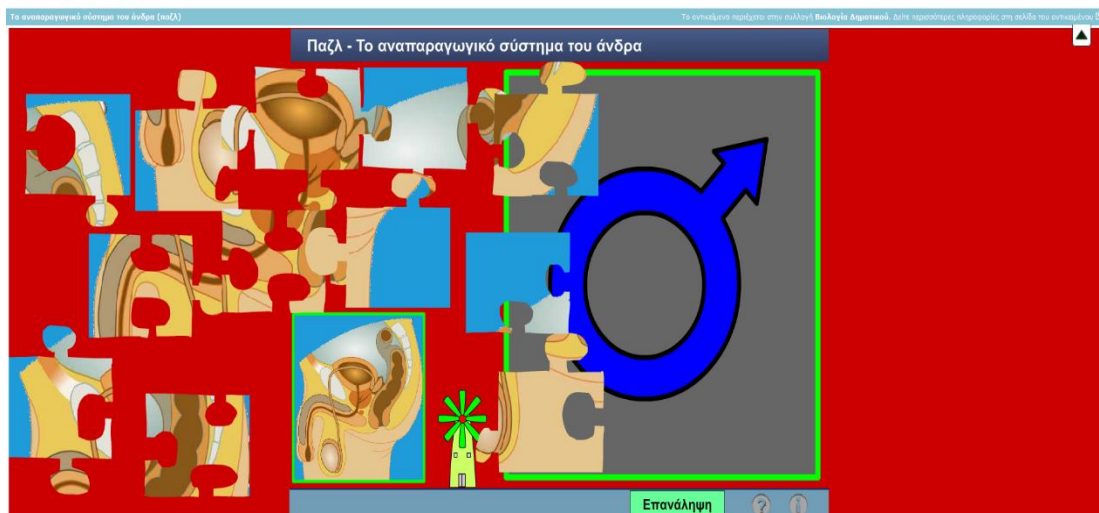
Το αναπαραγωγικό σύστημα του άνδρα (παζλ)

Το αντικείμενο περιέχεται στην συλλογή **Βιολογία Δημοτικού**. Δείτε περισσότερες πληροφορίες στη σελίδα του αντικειμένου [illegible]

Παζλ - Το αναπαραγωγικό σύστημα του άνδρα

Επανάληψη

?

i